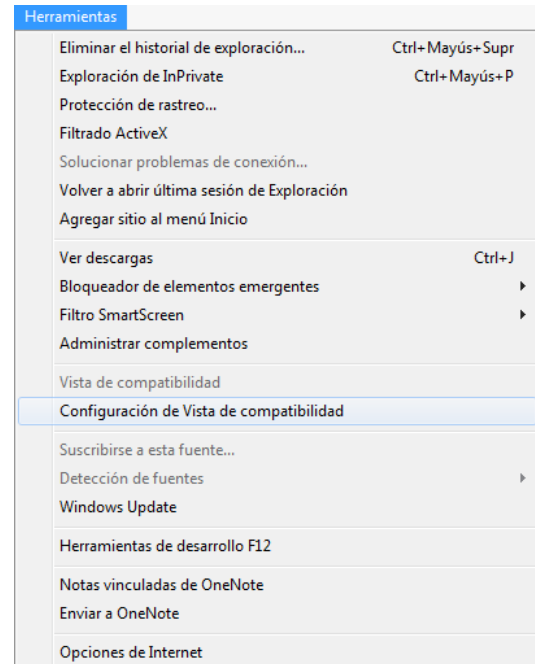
Herramientas

Eliminar el historial de exploración... Ctrl+Mayús+Supr
Exploración de InPrivate Ctrl+Mayús+P
Protección de rastreo...
Filtrado ActiveX
Solucionar problemas de conexión...
Volver a abrir última sesión de Exploración
Agregar sitio al menú Inicio

Ver descargas Ctrl+J
Bloqueador de elementos emergentes
Filtro SmartScreen
Administrar complementos

Vista de compatibilidad
Configuración de Vista de compatibilidad

Suscribirse a esta fuente...
Detección de fuentes
Windows Update

Herramientas de desarrollo F12

Notas vinculadas de OneNote
Enviar a OneNote

Opciones de Internet